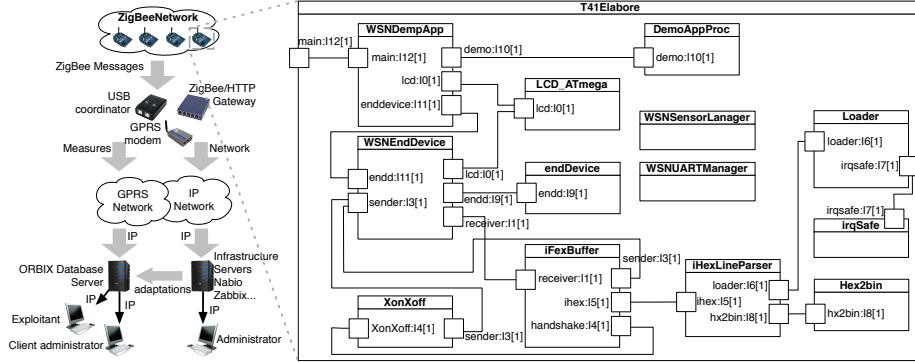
ZigBeeNetwork

ZigBee Messages

USB coordinator

ZigBee/HTTP Gateway

GPRS modem

Measures

Network

GPRS Network

IP Network

IP

IP

ORBIX Database Server

Infrastructure Servers Nabio Zabbix...

adaptations

IP

IP

IP

Exploitant

Client administrator

Administrator

T41Elabore

main:I12[1]

WSNDempApp

main:I12[1]

demo:I10[1]

DemoAppProc

demo:I10[1]

lcd:I0[1]

LCD_ATmega

lcd:I0[1]

enddevice:I11[1]

WSNSensorLanager

Loader

loader:I6[1]

irqsafe:I7[1]

WSNEndDevice

endd:I11[1]

sender:I3[1]

lcd:I0[1]

endd:I9[1]

receiver:I1[1]

endDevice

endd:I9[1]

WSNUARTManager

irqsafe:I7[1]

irqSafe

iFexBuffer

receiver:I1[1]

sender:I3[1]

ihex:I5[1]

handshake:I4[1]

iHexLineParser

loader:I6[1]

ihex:I5[1]

hx2bin:I8[1]

Hex2bin

hx2bin:I8[1]

XonXoff

XonXoff:I4[1]

sender:I3[1]